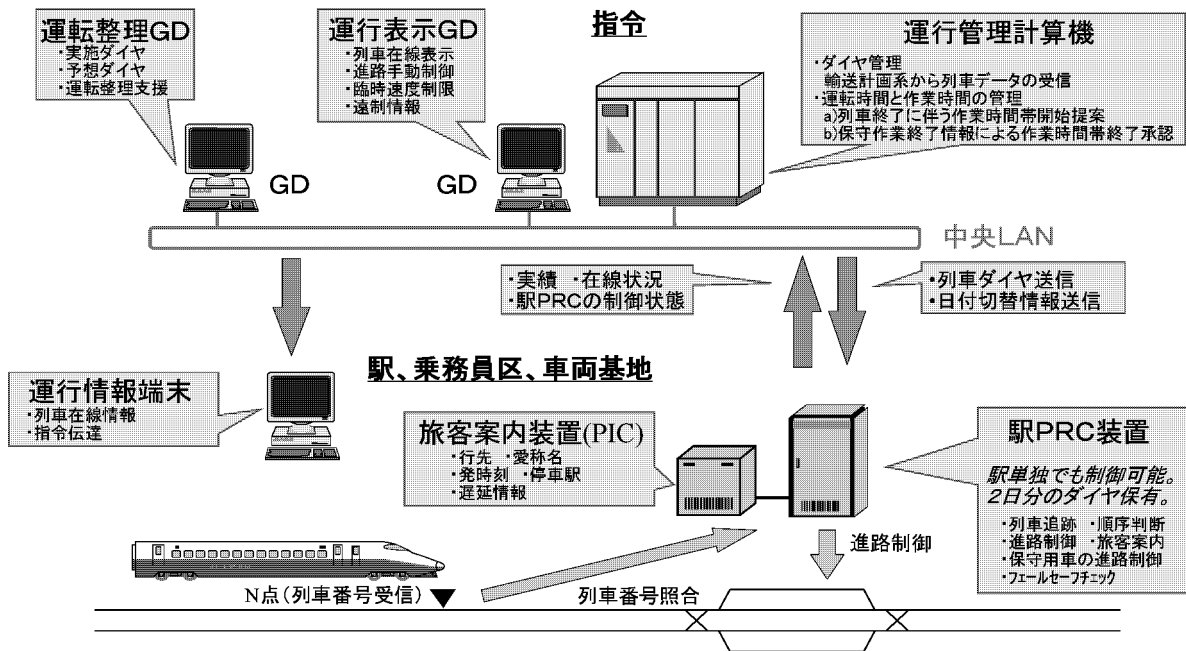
運転整理GD
・実施ダイヤ
・予想ダイヤ
・運転整理支援

運行表示GD
・列車在線表示
・進路手動制御
・臨時速度制限
・遠制情報

指令

運行管理計算機
・ダイヤ管理
輸送計画系から列車データの受信
・運転時間と作業時間の管理
a)列車終了に伴う作業時間帯開始提案
b)保守作業終了情報による作業時間帯終了承認

GD

GD

中央LAN

・実績 ・在線状況
・駅PRCの制御状態

・列車ダイヤ送信
・日付切替情報送信

駅、乗務員区、車両基地

運行情報端末
・列車在線情報
・指令伝達

旅客案内装置(PIC)
・行先 ・愛称名
・発時刻 ・停車駅
・遅延情報

駅PRC装置
駅単独でも制御可能。
2日分のダイヤ保有。
・列車追跡 ・順序判断
・進路制御 ・旅客案内
・保守用車の進路制御
・フェールセーフチェック

進路制御

N点（列車番号受信）

列車番号照合